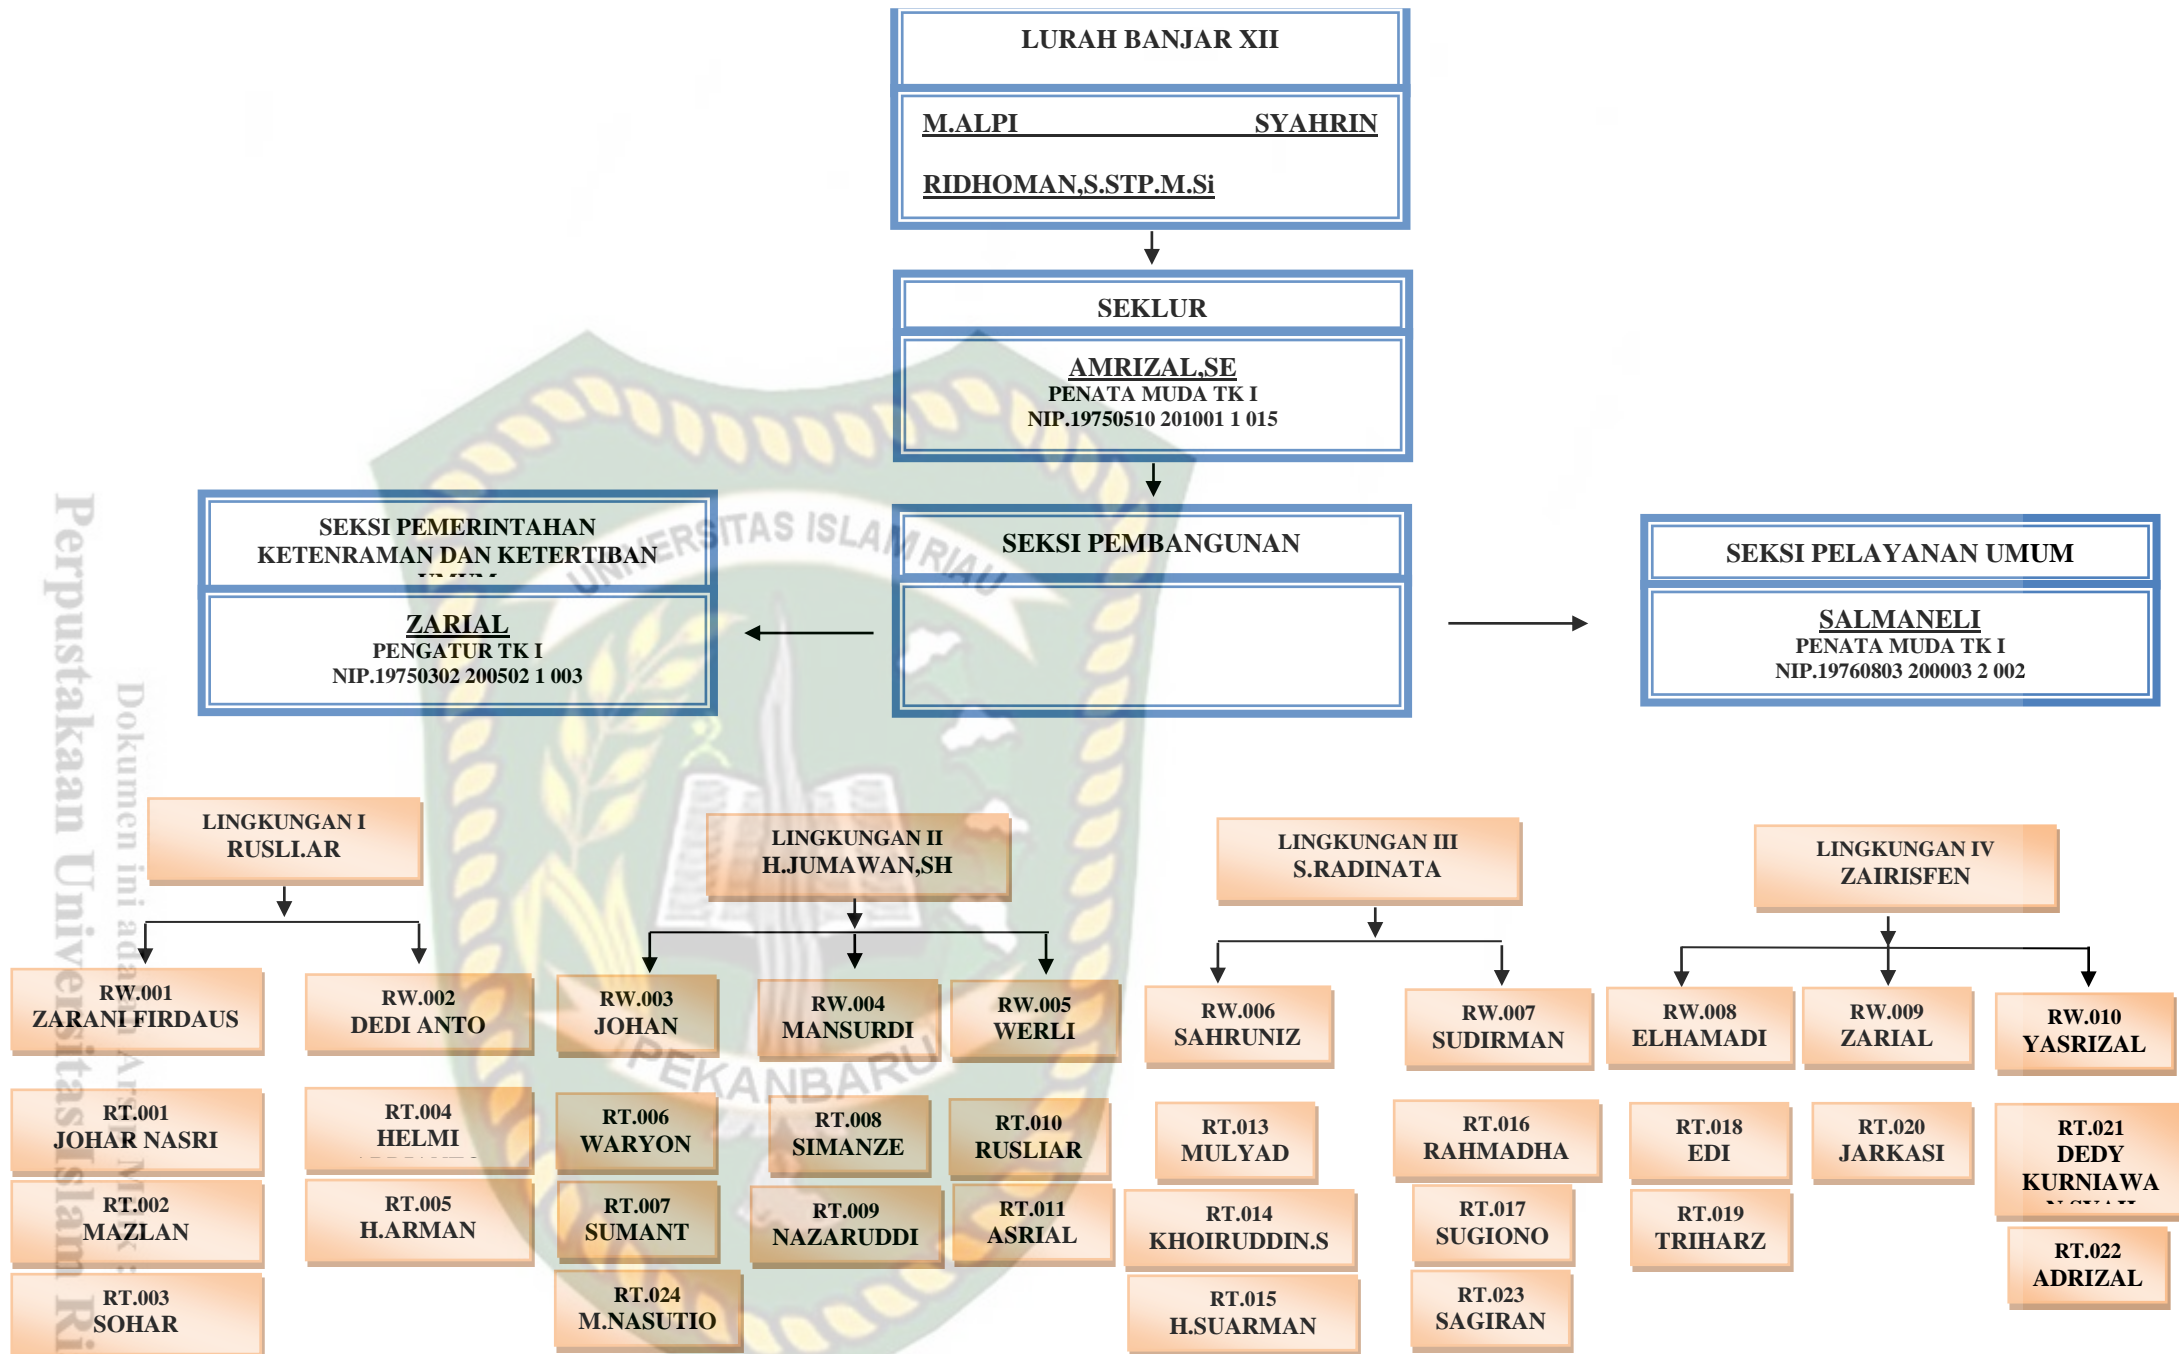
LURAH BANJAR XII

M.ALPI SYAHRIN RIDHOMAN,S.STP.M.Si

SEKLUR

AMRIZAL,SE
PENATA MUDA TK I
NIP.19750510 201001 1 015

SEKSI PEMERINTAHAN KETENRAMAN DAN KETERTIBAN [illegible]

ZARIAL
PENGATUR TK I
NIP.19750302 200502 1 003

SEKSI PEMBANGUNAN

SEKSI PELAYANAN UMUM

SALMANELI
PENATA MUDA TK I
NIP.19760803 200003 2 002

LINGKUNGAN I
RUSLI.AR

LINGKUNGAN II
H.JUMAWAN,SH

LINGKUNGAN III
S.RADINATA

LINGKUNGAN IV
ZAIRISFEN

RW.001
ZARANI FIRDAUS

RW.002
DEDI ANTO

RW.003
JOHAN

RW.004
MANSURDI

RW.005
WERLI

RW.006
SAHRUNIZ

RW.007
SUDIRMAN

RW.008
ELHAMADI

RW.009
ZARIAL

RW.010
YASRIZAL

RT.001
JOHAR NASRI

RT.002
MAZLAN

RT.003
SOHAR

RT.004
HELMI

RT.005
H.ARMAN

RT.006
WARYON

RT.007
SUMANT

RT.024
M.NASUTIO

RT.008
SIMANZE

RT.009
NAZARUDDI

RT.010
RUSLIAR

RT.011
ASRIAL

RT.013
MULYAD

RT.014
KHOIRUDDIN.S

RT.015
H.SUARMAN

RT.016
RAHMADHA

RT.017
SUGIONO

RT.023
SAGIRAN

RT.018
EDI

RT.019
TRIHARZ

RT.020
JARKASI

RT.021
DEDY KURNIAWA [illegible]

RT.022
ADRIZAL

UNIVERSITAS ISLAM RIAU
PEKANBARU
Perpustakaan Universitas Islam Riau
Dokumen ini adalah Arsip Milik :